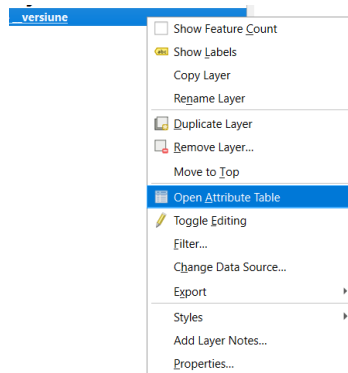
__versiune

Show Feature Count
Show Labels
Copy Layer
Rename Layer
Duplicate Layer
Remove Layer…
Move to Top
Open Attribute Table
Toggle Editing
Filter…
Change Data Source…
Export
Styles
Add Layer Notes…
Properties…